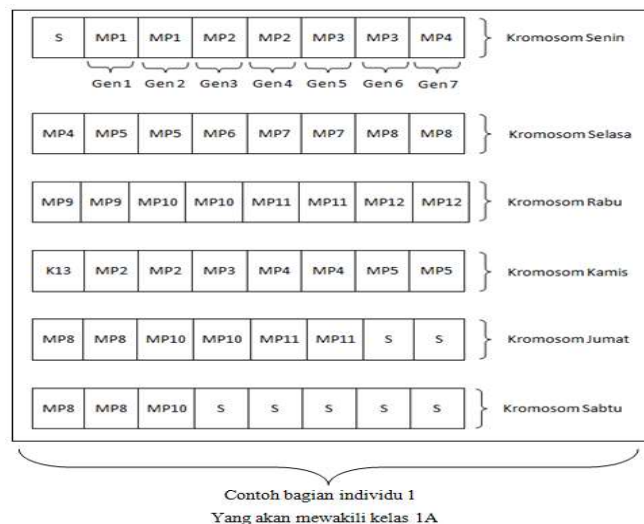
| S | MP1 | MP1 | MP2 | MP2 | MP3 | MP3 | MP4 |
|---|---|---|---|---|---|---|---|

Kromosom Senin

Gen1 Gen2 Gen3 Gen4 Gen5 Gen6 Gen7

| MP4 | MP5 | MP5 | MP6 | MP7 | MP7 | MP8 | MP8 |
|---|---|---|---|---|---|---|---|

Kromosom Selasa

| MP9 | MP9 | MP10 | MP10 | MP11 | MP11 | MP12 | MP12 |
|---|---|---|---|---|---|---|---|

Kromosom Rabu

| K13 | MP2 | MP2 | MP3 | MP4 | MP4 | MP5 | MP5 |
|---|---|---|---|---|---|---|---|

Kromosom Kamis

| MP8 | MP8 | MP10 | MP10 | MP11 | MP11 | S | S |
|---|---|---|---|---|---|---|---|

Kromosom Jumat

| MP8 | MP8 | MP10 | S | S | S | S | S |
|---|---|---|---|---|---|---|---|

Kromosom Sabtu

Contoh bagian individu 1
Yang akan mewakili kelas 1A